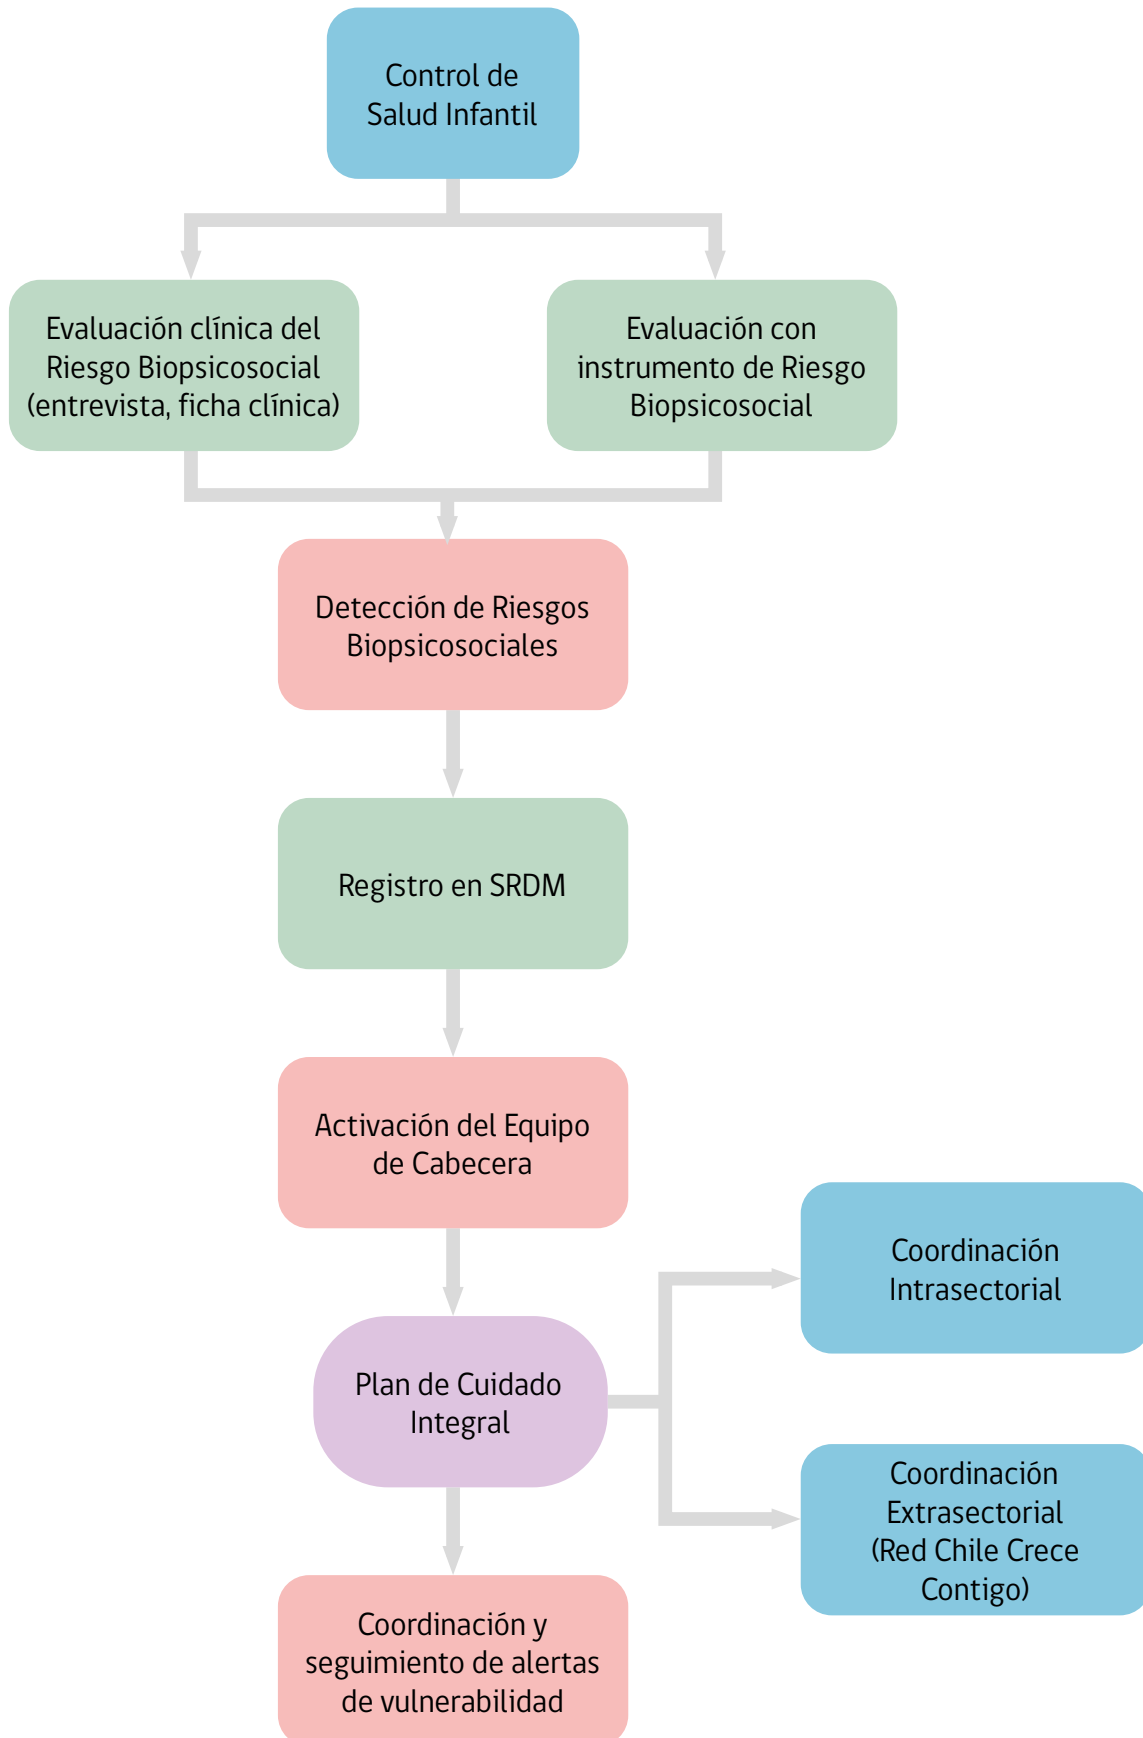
Control de Salud Infantil

Evaluación clínica del Riesgo Biopsicosocial (entrevista, ficha clínica)

Evaluación con instrumento de Riesgo Biopsicosocial

Detección de Riesgos Biopsicosociales

Registro en SRDM

Activación del Equipo de Cabecera

Plan de Cuidado Integral

Coordinación Intrasectorial

Coordinación Extrasectorial (Red Chile Crece Contigo)

Coordinación y seguimiento de alertas de vulnerabilidad